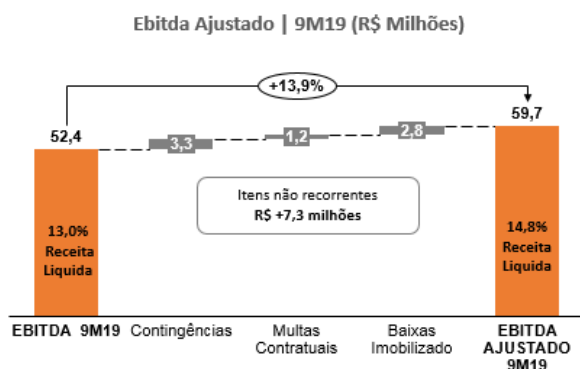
Ebitda Ajustado | 9M19 (R$ Milhões)

+13,9%

52,4

3,3

1,2

2,8

59,7

13,0% Receita Líquida

Itens não recorrentes
R$ +7,3 milhões

14,8% Receita Líquida

EBITDA 9M19

Contingências

Multas Contratuais

Baixas Imobilizado

EBITDA AJUSTADO 9M19